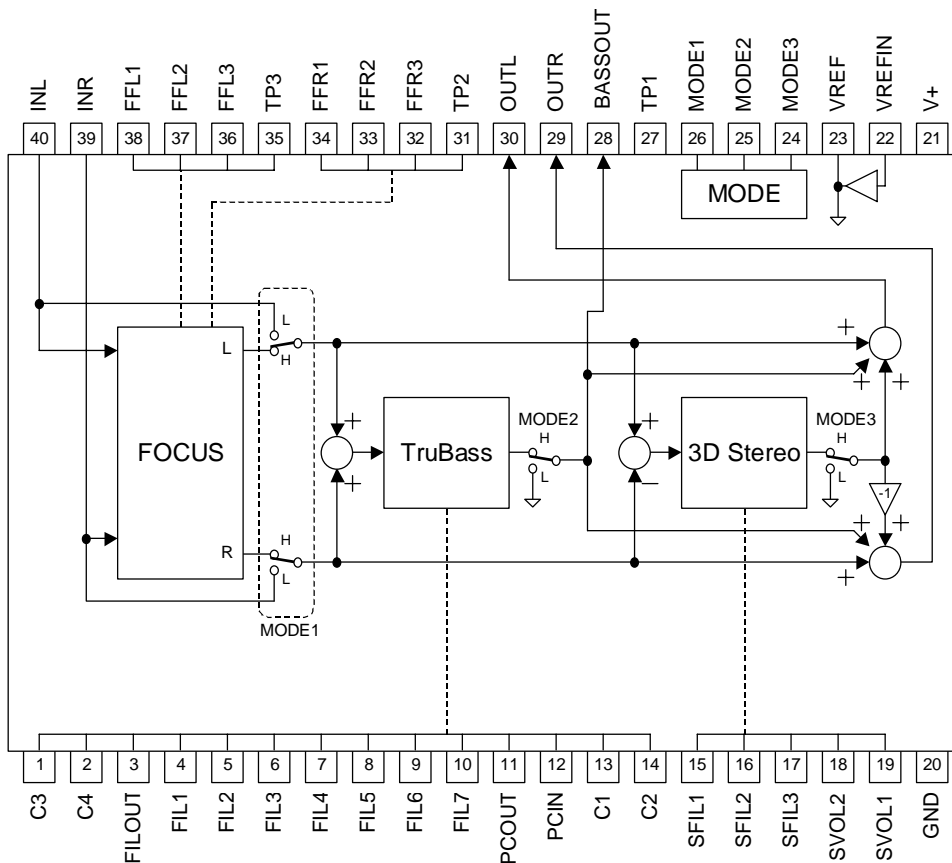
INL
INR
FFL1
FFL2
FFL3
TP3
FFR1
FFR2
FFR3
TP2
OUTL
OUTR
BASSOUT
TP1
MODE1
MODE2
MODE3
VREF
VREFIN
V+

40
39
38
37
36
35
34
33
32
31
30
29
28
27
26
25
24
23
22
21

MODE

L
H
L
+
+
+

FOCUS
TruBass
MODE2
H
L
+
3D Stereo
MODE3
H
L
+
−
-1
+
+
+
R
H
L
+
+
MODE1

1
2
3
4
5
6
7
8
9
10
11
12
13
14
15
16
17
18
19
20

C3
C4
FILOUT
FIL1
FIL2
FIL3
FIL4
FIL5
FIL6
FIL7
PCOUT
PCIN
C1
C2
SFIL1
SFIL2
SFIL3
SVOL2
SVOL1
GND